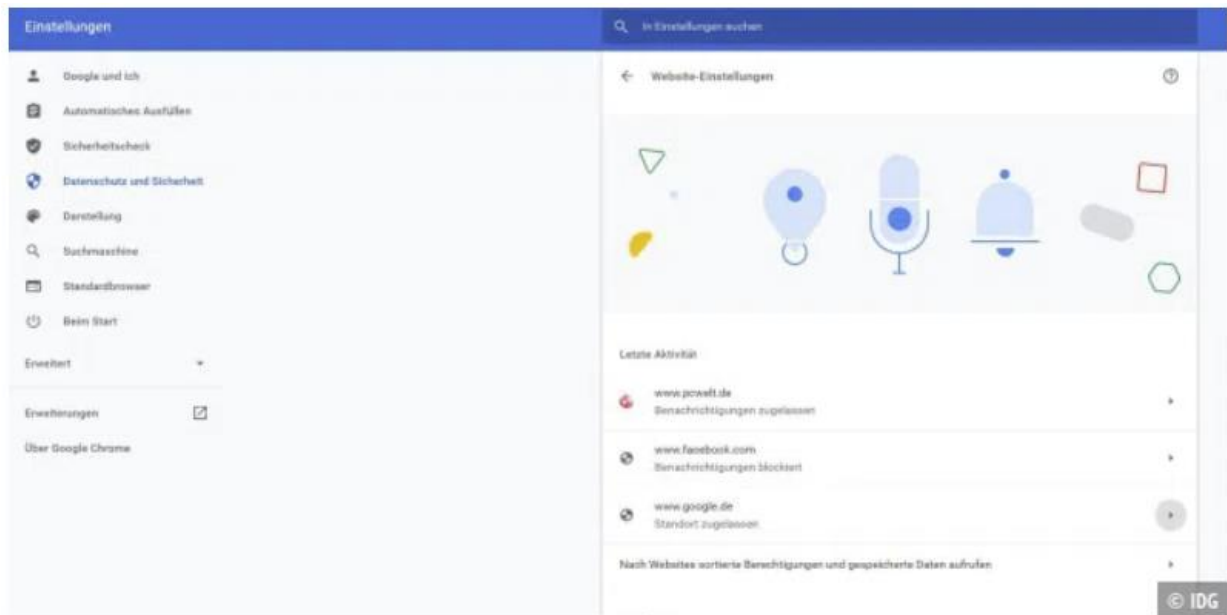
Einstellungen

In Einstellungen suchen

Google und ich
Automatisches Ausfüllen
Sicherheitscheck
Datenschutz und Sicherheit
Darstellung
Suchmaschine
Standardbrowser
Beim Start

Erweitert

Erweiterungen

Über Google Chrome

Website-Einstellungen

Letzte Aktivität

www.pcwelt.de
Benachrichtigungen zugelassen

www.facebook.com
Benachrichtigungen blockiert

www.google.de
Standort zugelassen

Nach Websites sortierte Berechtigungen und gespeicherte Daten aufrufen

© IDG